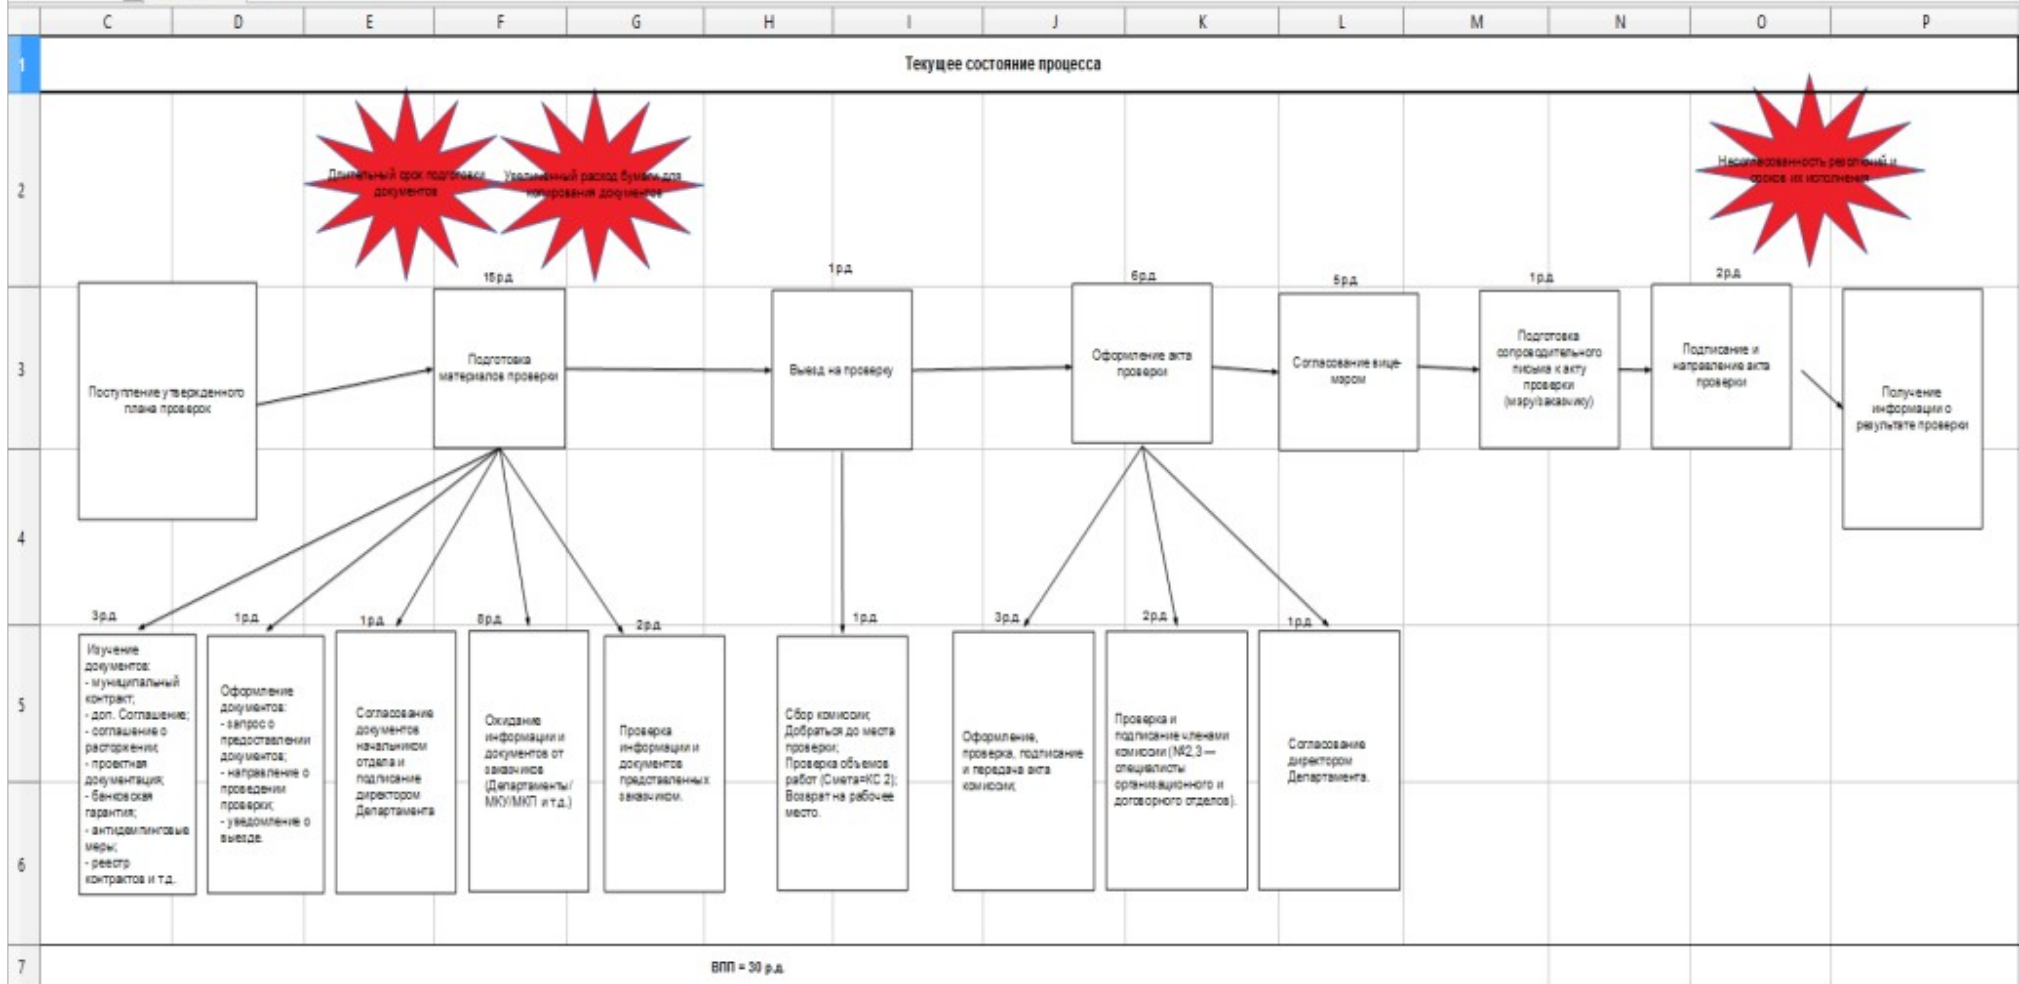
C D E F G H I J K L M N O P

1 Текущее состояние процесса

2

Длительный срок подготовки документов

Увеличенный расход бумаги для копирования документов

Несогласованность резолюций и сроков их исполнения

3

Поступление утвержденного плана проверок

15р.д.
Подготовка материалов проверки

1р.д.
Выезд на проверку

6р.д.
Оформление акта проверки

5р.д.
Согласование вице-мэром

1р.д.
Подготовка сопроводительного письма к акту проверки (мэру/заказчику)

2р.д.
Подписание и направление акта проверки

Получение информации о результате проверки

4

5

3р.д.
Изучение документов:
- муниципальный контракт;
- доп. Соглашение;
- соглашение о расторжении;
- проектная документация;
- банковская гарантия;
- антидемпинговые меры;
- реестр контрактов и т.д.

1р.д.
Оформление документов:
- запрос о предоставлении документов;
- направление о проведении проверки;
- уведомление о выезде.

1р.д.
Согласование документов начальником отдела и подписание директором Департамента

8р.д.
Ожидание информации и документов от заказчиков (Департаменты/ МКУ/МКП и т.д.)

2р.д.
Проверка информации и документов представленных заказчиком.

1р.д.
Сбор комиссии;
Добраться до места проверки;
Проверка объемов работ (Смета=КС 2);
Возврат на рабочее место.

3р.д.
Оформление, проверка, подписание и передача акта комиссии;

2р.д.
Проверка и подписание членами комиссии (№2,3 — специалисты организационного и договорного отделов).

1р.д.
Согласование директором Департамента.

6

7 ВПП = 30 р.д.